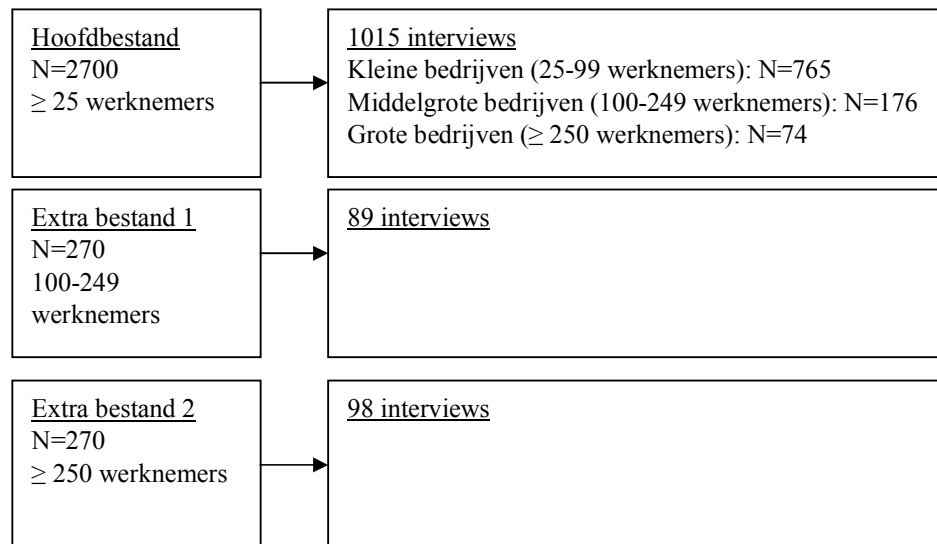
Hoofdbestand
N=2700
$\geq$ 25 werknemers

1015 interviews
Kleine bedrijven (25-99 werknemers): N=765
Middelgrote bedrijven (100-249 werknemers): N=176
Grote bedrijven ($\geq$ 250 werknemers): N=74

Extra bestand 1
N=270
100-249 werknemers

89 interviews

Extra bestand 2
N=270
$\geq$ 250 werknemers

98 interviews